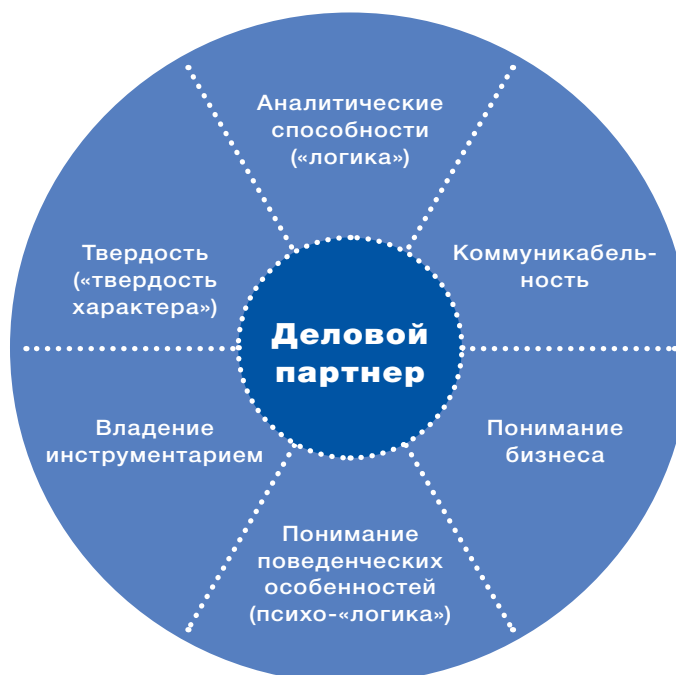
Аналитические способности («логика»)

Твердость («твердость характера»)

Коммуникабельность

Деловой партнер

Владение инструментарием

Понимание бизнеса

Понимание поведенческих особенностей (психо-«логика»)